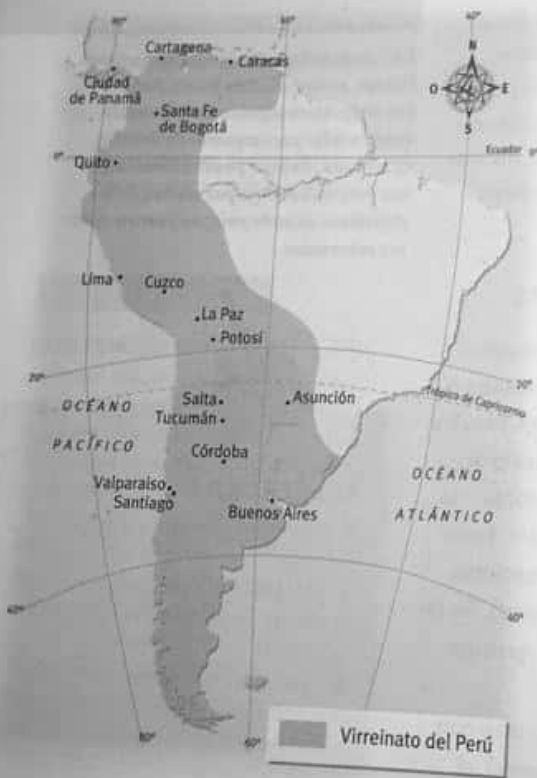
80°
60°
40°
Cartagena
Caracas
N
O
E
S
Ciudad de Panamá
Santa Fe de Bogotá
Quito
Ecuador
0°
Lima
Cuzco
La Paz
Potosí
20°
20°
Salta
Asunción
Trópico de Capricornio
OCÉANO
Tucumán
PACÍFICO
Córdoba
OCÉANO
Valparaíso
Santiago
Buenos Aires
ATLÁNTICO
40°
40°
80°
60°
Virreinato del Perú